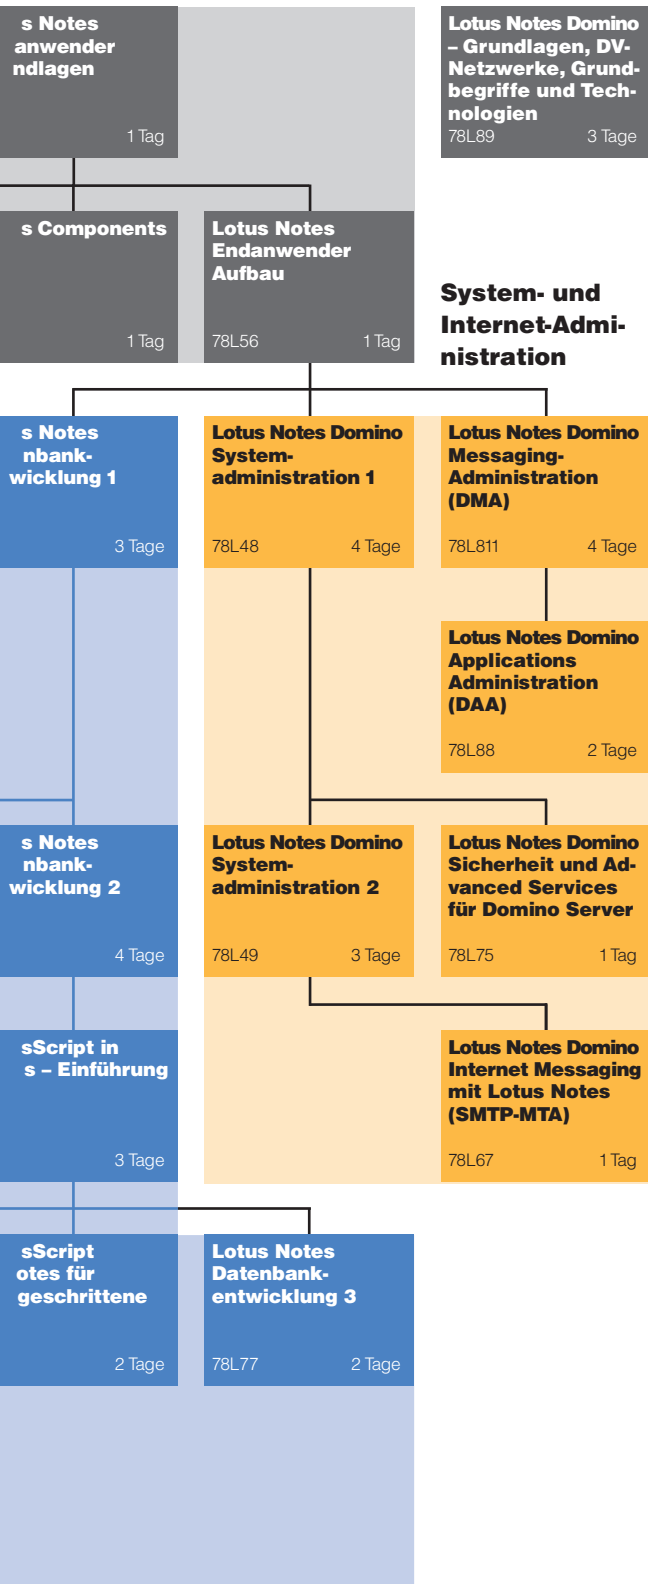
s Notes anwender ndlagen

1 Tag

Lotus Notes Domino – Grundlagen, DV-Netzwerke, Grundbegriffe und Technologien

78L89 3 Tage

s Components

1 Tag

Lotus Notes Endanwender Aufbau

78L56 1 Tag

System- und Internet-Administration

s Notes nbankwicklung 1

3 Tage

Lotus Notes Domino Systemadministration 1

78L48 4 Tage

Lotus Notes Domino Messaging-Administration (DMA)

78L811 4 Tage

Lotus Notes Domino Applications Administration (DAA)

78L88 2 Tage

s Notes nbankwicklung 2

4 Tage

Lotus Notes Domino Systemadministration 2

78L49 3 Tage

Lotus Notes Domino Sicherheit und Advanced Services für Domino Server

78L75 1 Tag

sScript in s – Einführung

3 Tage

Lotus Notes Domino Internet Messaging mit Lotus Notes (SMTP-MTA)

78L67 1 Tag

sScript otes für geschrittene

2 Tage

Lotus Notes Datenbankentwicklung 3

78L77 2 Tage